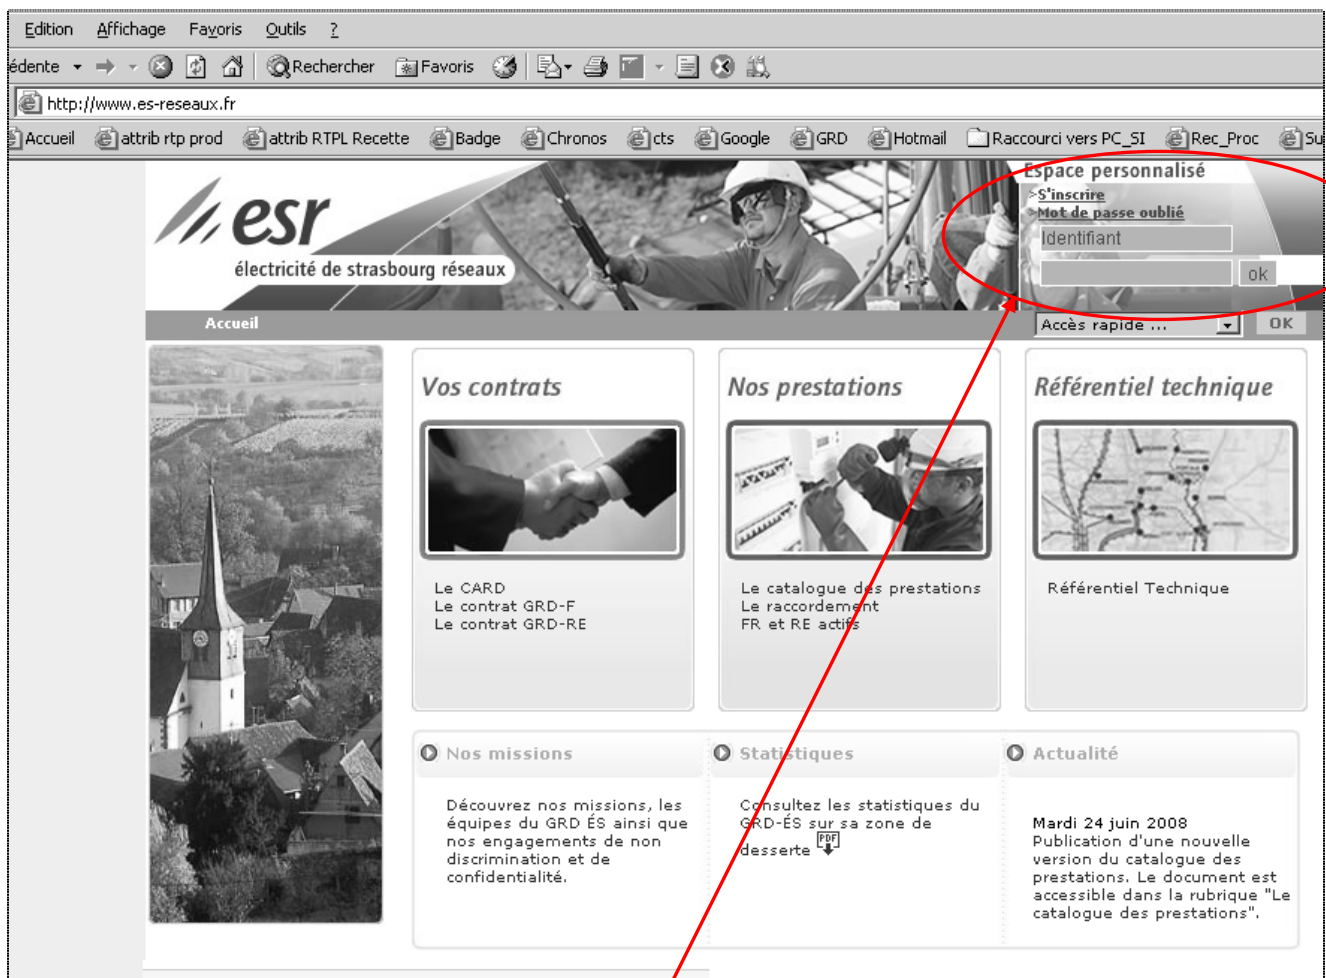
Edition Affichage Favoris Outils ?

édente Rechercher Favoris

http://www.es-reseaux.fr

Accueil attrib rtp prod attrib RTPL Recette Badge Chronos cts Google GRD Hotmail Raccourci vers PC_SI Rec_Proc Su

esr
électricité de strasbourg réseaux

Espace personnalisé
S'inscrire
Mot de passe oublié
Identifiant
ok

Accueil
Accès rapide ... OK

Vos contrats
Le CARD
Le contrat GRD-F
Le contrat GRD-RE

Nos prestations
Le catalogue des prestations
Le raccordement
FR et RE actifs

Référentiel technique
Référentiel Technique

Nos missions
Découvrez nos missions, les équipes du GRD ÉS ainsi que nos engagements de non discrimination et de confidentialité.

Statistiques
Consultez les statistiques du GRD-ÉS sur sa zone de desserte PDF

Actualité
Mardi 24 juin 2008
Publication d'une nouvelle version du catalogue des prestations. Le document est accessible dans la rubrique "Le catalogue des prestations".